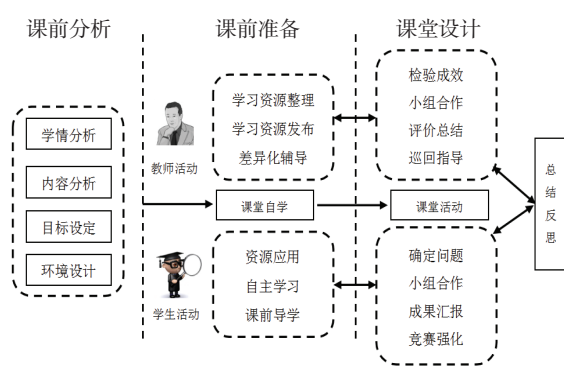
课前分析

学情分析
内容分析
目标设定
环境设计

课前准备

教师活动
学习资源整理
学习资源发布
差异化辅导

课堂自学

学生活动
资源应用
自主学习
课前导学

课堂设计

检验成效
小组合作
评价总结
巡回指导

课堂活动

确定问题
小组合作
成果汇报
竞赛强化

总结反思